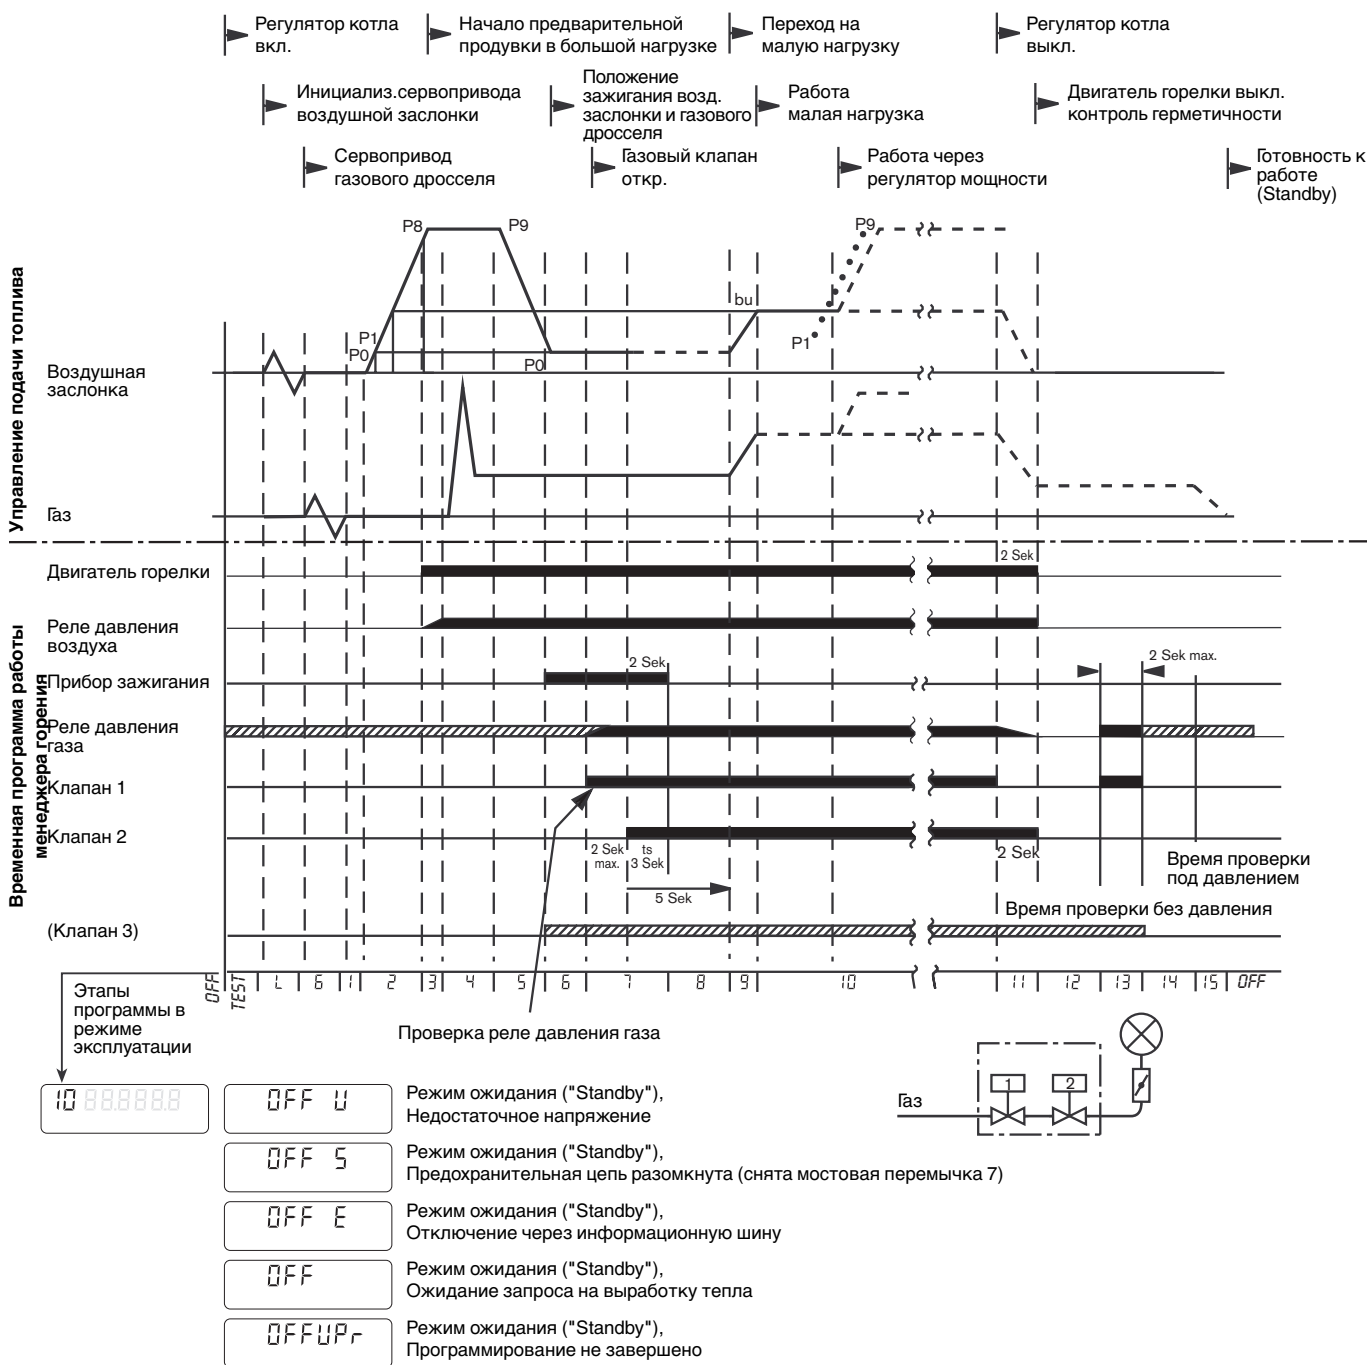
Регулятор котла вкл.

Начало предварительной продувки в большой нагрузке

Переход на малую нагрузку

Регулятор котла выкл.

Инициализ.сервопривода воздушной заслонки

Положение зажигания возд. заслонки и газового дросселя

Работа малая нагрузка

Двигатель горелки выкл. контроль герметичности

Сервопривод газового дросселя

Газовый клапан откр.

Работа через регулятор мощности

Готовность к работе (Standby)

Управление подачи топлива

P8 P9 P9 bu P1 P0 P0 P1

Воздушная заслонка

Газ

Временная программа работы менеджера горения

Двигатель горелки

2 Sek

Реле давления воздуха

Прибор зажигания

2 Sek

2 Sek max.

Реле давления газа

Клапан 1

Клапан 2

2 Sek max.

ts 3 Sek

2 Sek

5 Sek

Время проверки под давлением

Время проверки без давления

(Клапан 3)

OFF TEST L 6 1 2 3 4 5 6 7 8 9 10 11 12 13 14 15 OFF

Этапы программы в режиме эксплуатации

Проверка реле давления газа

10 888888

OFF U

Режим ожидания ("Standby"), Недостаточное напряжение

OFF S

Режим ожидания ("Standby"), Предохранительная цепь разомкнута (снята мостовая перемычка 7)

OFF E

Режим ожидания ("Standby"), Отключение через информационную шину

OFF

Режим ожидания ("Standby"), Ожидание запроса на выработку тепла

OFFUPr

Режим ожидания ("Standby"), Программирование не завершено

Газ

1 2